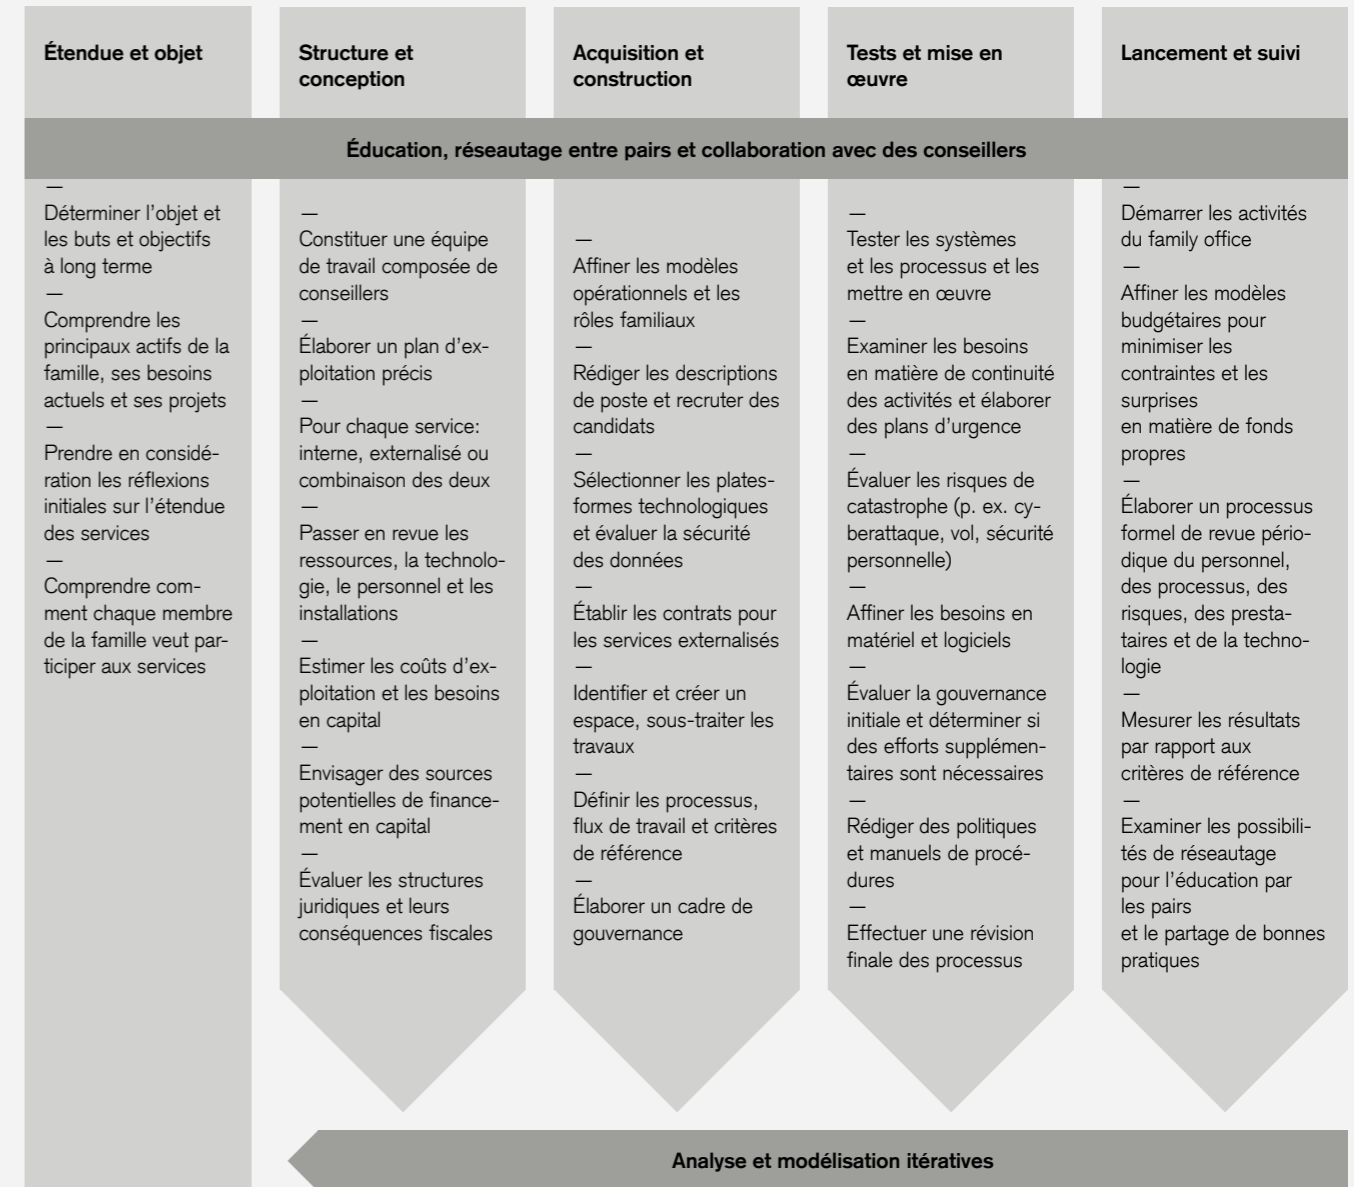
Étendue et objet

Structure et conception

Acquisition et construction

Tests et mise en œuvre

Lancement et suivi

Éducation, réseautage entre pairs et collaboration avec des conseillers

—
Déterminer l'objet et les buts et objectifs à long terme
—
Comprendre les principaux actifs de la famille, ses besoins actuels et ses projets
—
Prendre en considération les réflexions initiales sur l'étendue des services
—
Comprendre comment chaque membre de la famille veut participer aux services

—
Constituer une équipe de travail composée de conseillers
—
Élaborer un plan d'exploitation précis
—
Pour chaque service: interne, externalisé ou combinaison des deux
—
Passer en revue les ressources, la technologie, le personnel et les installations
—
Estimer les coûts d'exploitation et les besoins en capital
—
Envisager des sources potentielles de financement en capital
—
Évaluer les structures juridiques et leurs conséquences fiscales

—
Affiner les modèles opérationnels et les rôles familiaux
—
Rédiger les descriptions de poste et recruter des candidats
—
Sélectionner les plates-formes technologiques et évaluer la sécurité des données
—
Établir les contrats pour les services externalisés
—
Identifier et créer un espace, sous-traiter les travaux
—
Définir les processus, flux de travail et critères de référence
—
Élaborer un cadre de gouvernance

—
Tester les systèmes et les processus et les mettre en œuvre
—
Examiner les besoins en matière de continuité des activités et élaborer des plans d'urgence
—
Évaluer les risques de catastrophe (p. ex. cyberattaque, vol, sécurité personnelle)
—
Affiner les besoins en matériel et logiciels
—
Évaluer la gouvernance initiale et déterminer si des efforts supplémentaires sont nécessaires
—
Rédiger des politiques et manuels de procédures
—
Effectuer une révision finale des processus

—
Démarrer les activités du family office
—
Affiner les modèles budgétaires pour minimiser les contraintes et les surprises
en matière de fonds propres
—
Élaborer un processus formel de revue périodique du personnel, des processus, des risques, des prestataires et de la technologie
—
Mesurer les résultats par rapport aux critères de référence
—
Examiner les possibilités de réseautage pour l'éducation par les pairs
et le partage de bonnes pratiques

Analyse et modélisation itératives